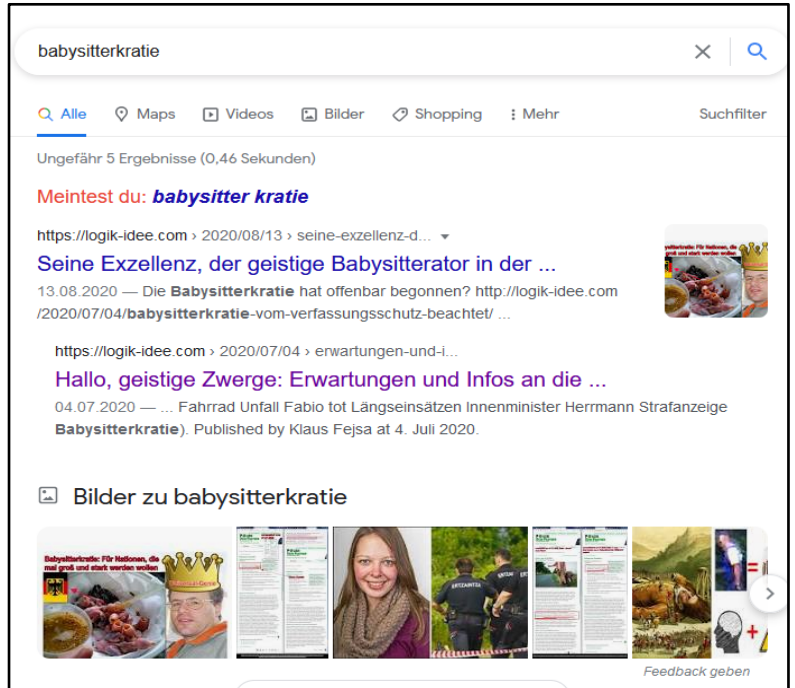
babysitterkratie

Alle Maps Videos Bilder Shopping Mehr Suchfilter

Ungefähr 5 Ergebnisse (0,46 Sekunden)

Meintest du: ***babysitter kratie***

https://logik-idee.com › 2020/08/13 › seine-exzellenz-d...

Seine Exzellenz, der geistige Babysitterator in der ...

13.08.2020 — Die **Babysitterkratie** hat offenbar begonnen? http://logik-idee.com /2020/07/04/**babysitterkratie**-vom-verfassungsschutz-beachtet/ ...

https://logik-idee.com › 2020/07/04 › erwartungen-und-i...

Hallo, geistige Zwerge: Erwartungen und Infos an die ...

04.07.2020 — ... Fahrrad Unfall Fabio tot Längseinsätzen Innenminister Herrmann Strafanzeige **Babysitterkratie**). Published by Klaus Fejsa at 4. Juli 2020.

Bilder zu babysitterkratie

Babysitterkratie: Für Nationen, die mal groß und stark werden wollen

Feedback geben